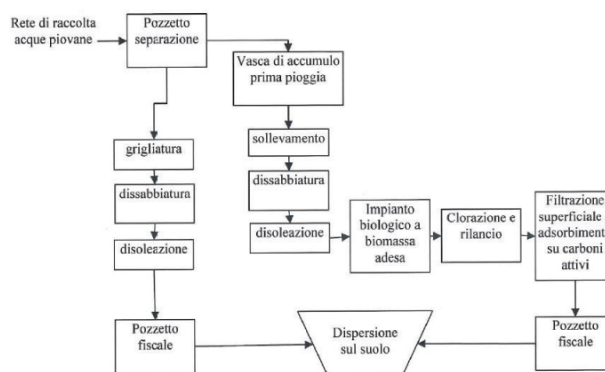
Rete di raccolta acque piovane

Pozzetto separazione

Vasca di accumulo prima pioggia

grigliatura

sollevamento

dissabbiatura

dissabbiatura

disoleazione

disoleazione

Impianto biologico a biomassa adesa

Clorazione e rilancio

Filtrazione superficiale adsorbiment su carboni attivi

Pozzetto fiscale

Dispersione sul suolo

Pozzetto fiscale